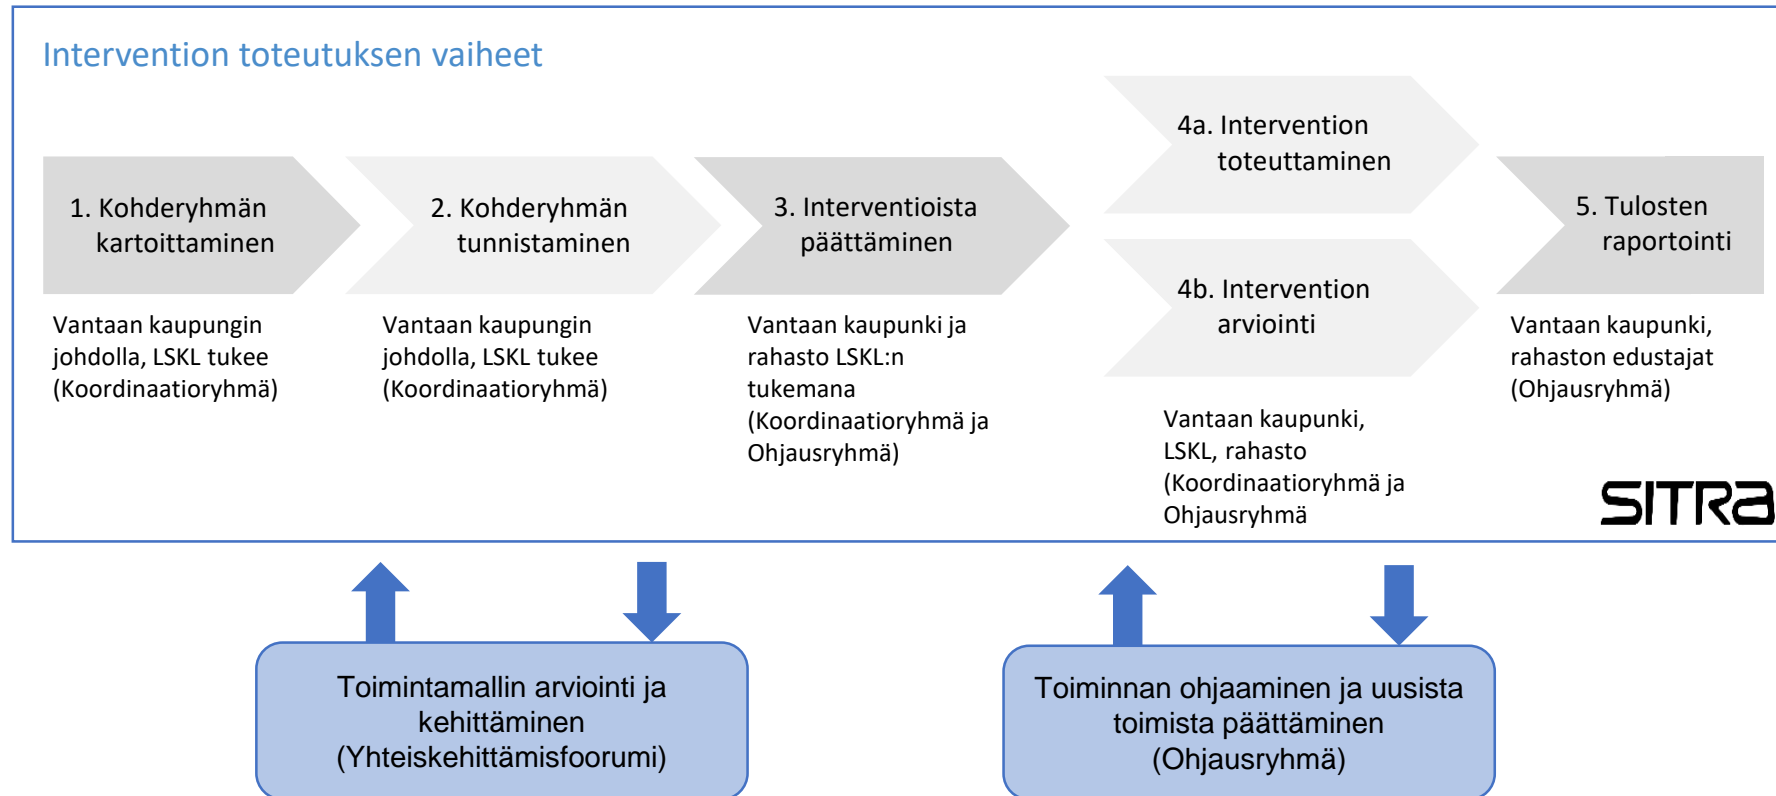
Intervention toteutuksen vaiheet

1. Kohderyhmän kartoittaminen

Vantaan kaupungin johdolla, LSKL tukee (Koordinaatioryhmä)

2. Kohderyhmän tunnistaminen

Vantaan kaupungin johdolla, LSKL tukee (Koordinaatioryhmä)

3. Interventioista päättäminen

Vantaan kaupunki ja rahasto LSKL:n tukemana (Koordinaatioryhmä ja Ohjausryhmä)

4a. Intervention toteuttaminen

4b. Intervention arviointi

Vantaan kaupunki, LSKL, rahasto (Koordinaatioryhmä ja Ohjausryhmä

5. Tulosten raportointi

Vantaan kaupunki, rahaston edustajat (Ohjausryhmä)

SITRA

Toimintamallin arviointi ja kehittäminen (Yhteiskehittämisfoorumi)

Toiminnan ohjaaminen ja uusista toimista päättäminen (Ohjausryhmä)